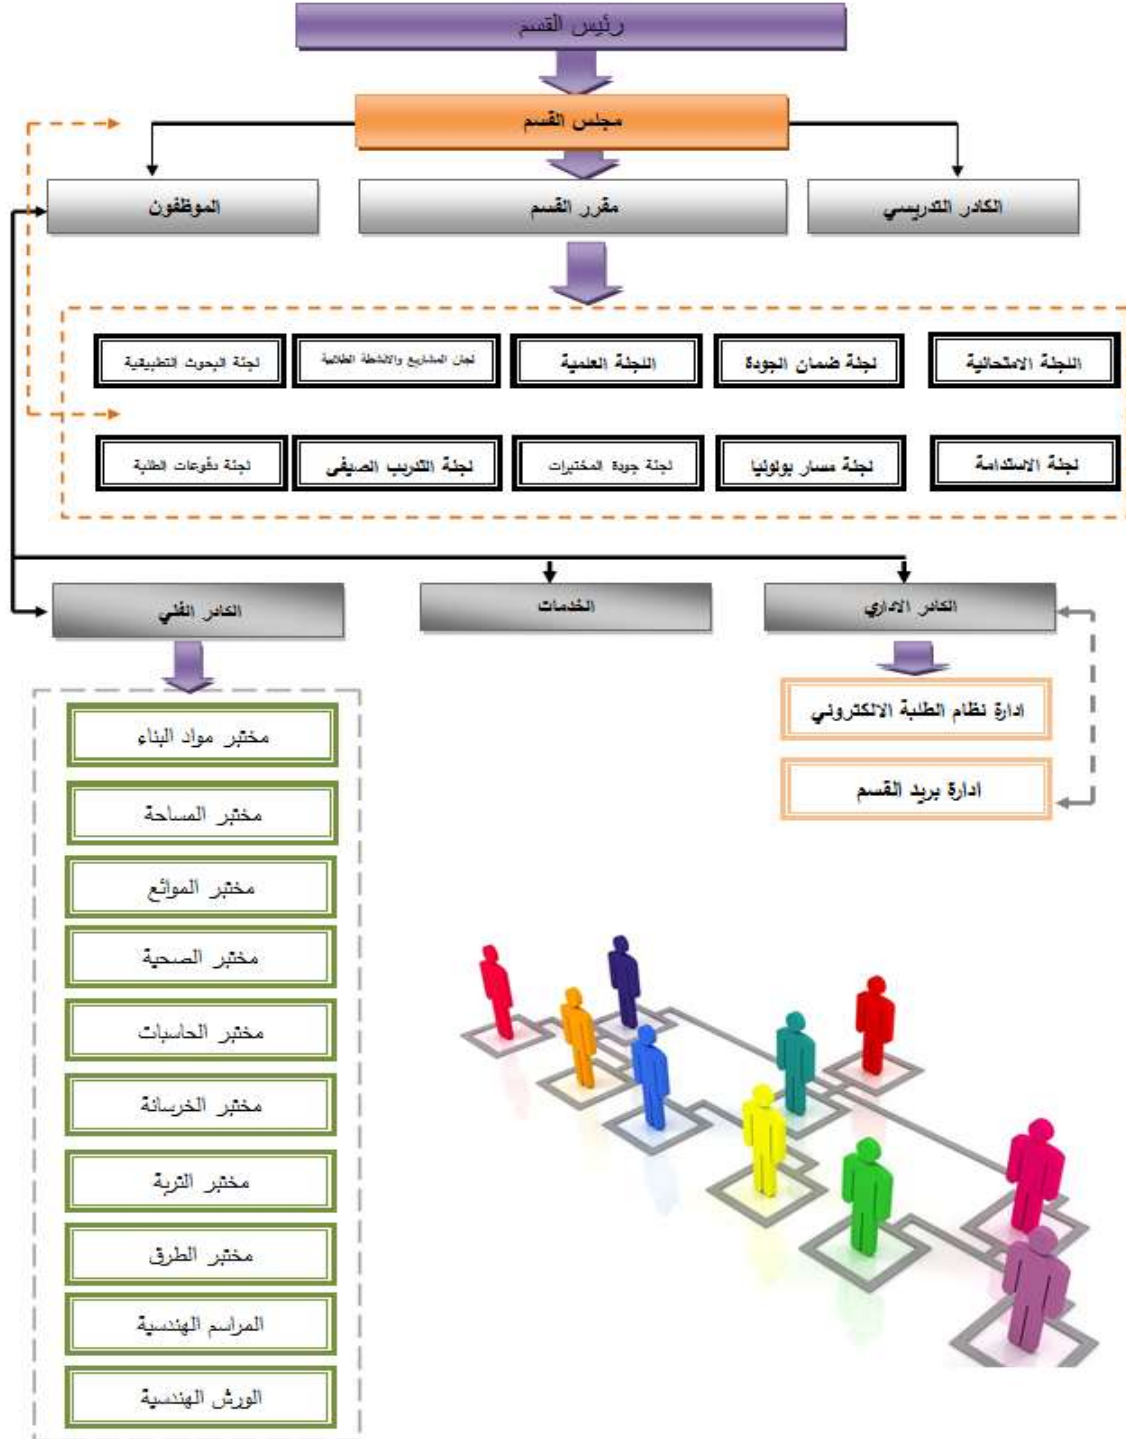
رئيس القسم

مجلس القسم

الكادر التدريسي

مقرر القسم

الموظفون

اللجنة الامتحانية

لجنة ضمان الجودة

اللجنة العلمية

لجان المشاريع والانشطة الطلابية

لجنة البحوث التطبيقية

لجنة الاستدامة

لجنة مسار بولونيا

لجنة جودة المختبرات

لجنة التدريب الصيفي

لجنة دفوعات الطلبة

الكادر الاداري

الخدمات

الكادر الفني

ادارة نظام الطلبة الالكتروني

ادارة بريد القسم

مختبر مواد البناء

مختبر المساحة

مختبر الموائع

مختبر الصحية

مختبر الحاسبات

مختبر الخرسانة

مختبر التربة

مختبر الطرق

المراسم الهندسية

الورش الهندسية